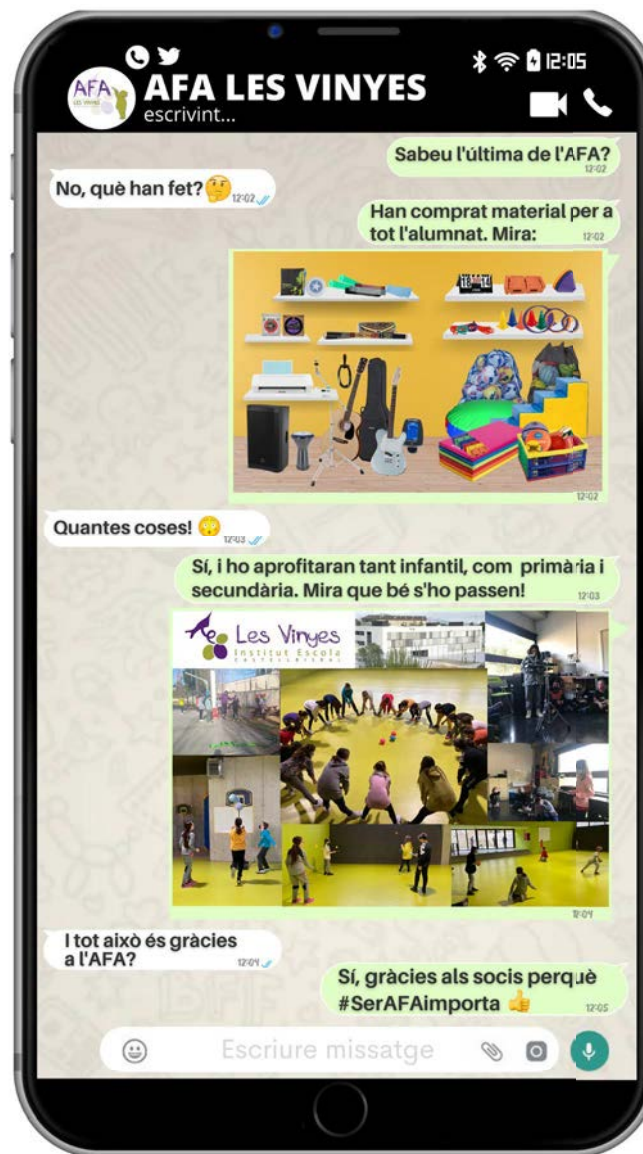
AFA LES VINYES
escrivint...

12:05

Sabeu l'última de l'AFA? 12:02

No, què han fet? 🤔 12:02

Han comprat material per a tot l'alumnat. Mira: 12:02

12:02

Quantes coses! 😲 12:03

Sí, i ho aprofitaran tant infantil, com primària i secundària. Mira que bé s'ho passen! 12:03

Les Vinyes
Institut Escola

12:04

I tot això és gràcies a l'AFA? 12:04

Sí, gràcies als socis perquè #SerAFAimporta 👍 12:05

Escriure missatge